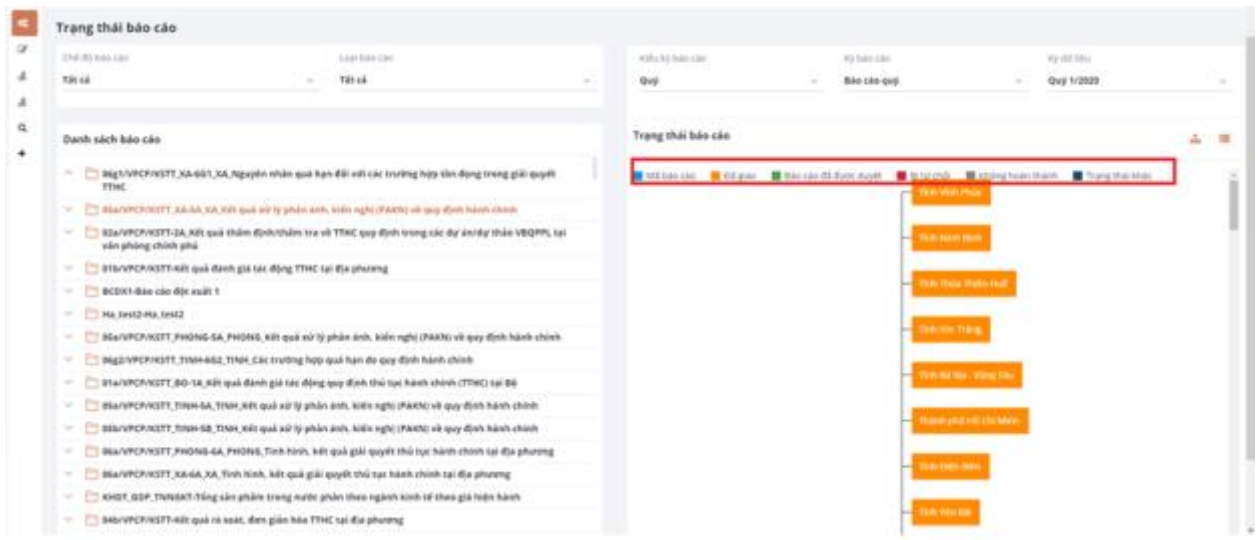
Trạng thái báo cáo

Chế độ báo cáo
Tất cả

Loại báo cáo
Tất cả

Kiểu kỳ báo cáo
Quý

Kỳ báo cáo
Báo cáo quý

Kỳ dữ liệu
Quý 1/2020

Danh sách báo cáo

06g1/VPCP/KSTT_XA-6G1_XA_Nguyên nhân quá hạn đối với các trường hợp tồn đọng trong giải quyết TTHC

05a/VPCP/KSTT_XA-5A_XA_Kết quả xử lý phản ánh, kiến nghị (PAKN) về quy định hành chính

02a/VPCP/KSTT-2A_Kết quả thẩm định/thẩm tra về TTHC quy định trong các dự án/dự thảo VBQPPL tại văn phòng chính phủ

01b/VPCP/KSTT-Kết quả đánh giá tác động TTHC tại địa phương

BCĐX1-Báo cáo đột xuất 1

Ha_test2-Ha_test2

05a/VPCP/KSTT_PHONG-5A_PHONG_Kết quả xử lý phản ánh, kiến nghị (PAKN) về quy định hành chính

06g2/VPCP/KSTT_TINH-6G2_TINH_Các trường hợp quá hạn do quy định hành chính

01a/VPCP/KSTT_BO-1A_Kết quả đánh giá tác động quy định thủ tục hành chính (TTHC) tại Bộ

05a/VPCP/KSTT_TINH-5A_TINH_Kết quả xử lý phản ánh, kiến nghị (PAKN) về quy định hành chính

05b/VPCP/KSTT_TINH-5B_TINH_Kết quả xử lý phản ánh, kiến nghị (PAKN) về quy định hành chính

06a/VPCP/KSTT_PHONG-6A_PHONG_Tình hình, kết quả giải quyết thủ tục hành chính tại địa phương

06a/VPCP/KSTT_XA-6A_XA_Tình hình, kết quả giải quyết thủ tục hành chính tại địa phương

KHĐT_GDP_TNNSKT-Tổng sản phẩm trong nước phân theo ngành kinh tế theo giá hiện hành

04b/VPCP/KSTT-Kết quả rà soát, đơn giản hóa TTHC tại địa phương

Trạng thái báo cáo

Mở báo cáo | Đã giao | Báo cáo đã được duyệt | Bị từ chối | Không hoàn thành | Trạng thái khác

Tỉnh Vĩnh Phúc
Tỉnh Ninh Bình
Tỉnh Thừa Thiên Huế
Tỉnh Sóc Trăng
Tỉnh Bà Rịa - Vũng Tàu
Thành phố Hồ Chí Minh
Tỉnh Điện Biên
Tỉnh Yên Bái